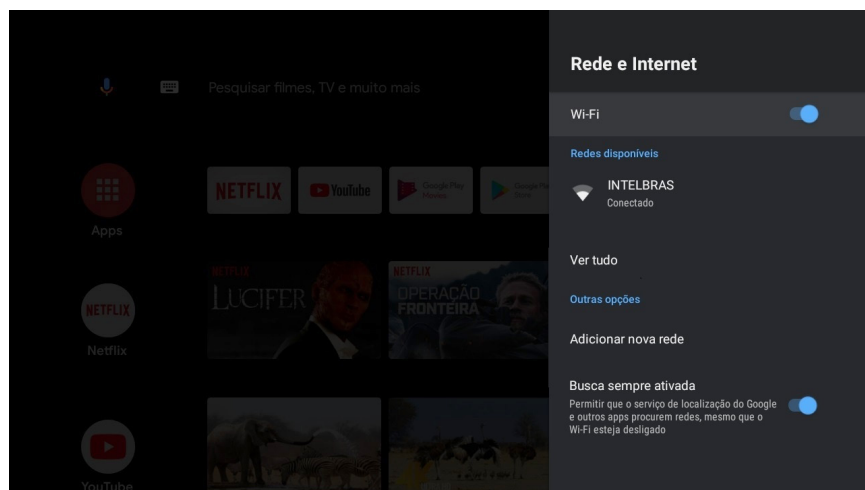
Pesquisar filmes, TV e muito mais

Apps

NETFLIX

YouTube

Google Play Movies

Google Play Store

Netflix

NETFLIX
LUCIFER

NETFLIX
OPERAÇÃO FRONTEIRA

YouTube

Rede e Internet

Wi-Fi

Redes disponíveis

INTELBRAS
Conectado

Ver tudo

Outras opções

Adicionar nova rede

Busca sempre ativada
Permitir que o serviço de localização do Google e outros apps procurem redes, mesmo que o Wi-Fi esteja desligado